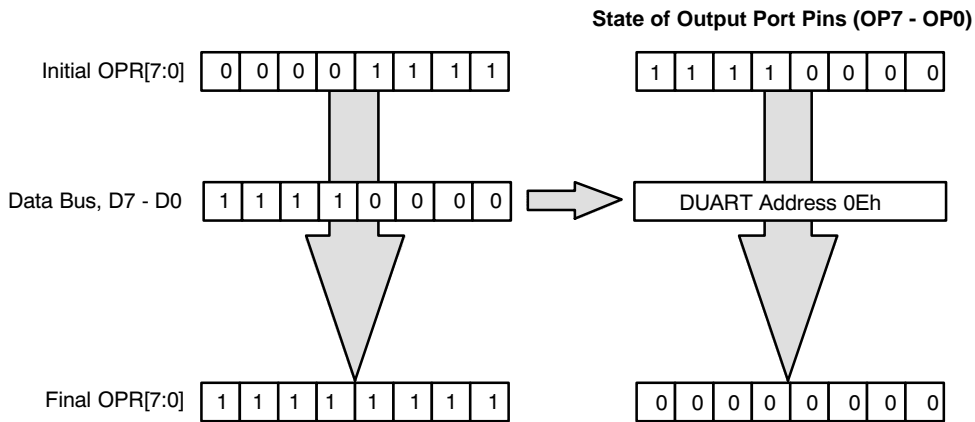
State of Output Port Pins (OP7 - OP0)

Initial OPR[7:0]

| 0 | 0 | 0 | 0 | 1 | 1 | 1 | 1 |
|---|---|---|---|---|---|---|---|

| 1 | 1 | 1 | 1 | 0 | 0 | 0 | 0 |
|---|---|---|---|---|---|---|---|

Data Bus, D7 - D0

| 1 | 1 | 1 | 1 | 0 | 0 | 0 | 0 |
|---|---|---|---|---|---|---|---|

DUART Address 0Eh

Final OPR[7:0]

| 1 | 1 | 1 | 1 | 1 | 1 | 1 | 1 |
|---|---|---|---|---|---|---|---|

| 0 | 0 | 0 | 0 | 0 | 0 | 0 | 0 |
|---|---|---|---|---|---|---|---|